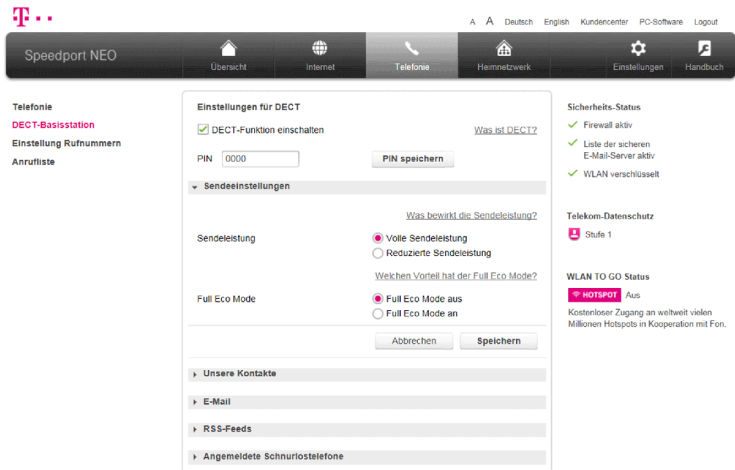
T · · ·

A A Deutsch English Kundencenter PC-Software Logout

Speedport NEO

Übersicht Internet Telefonie Heimnetzwerk Einstellungen Handbuch

Telefonie
DECT-Basisstation
Einstellung Rufnummern
Anrufliste

Einstellungen für DECT

DECT-Funktion einschalten

Was ist DECT?

PIN 0000

PIN speichern

Sendeeinstellungen

Was bewirkt die Sendeleistung?

Sendeleistung

Volle Sendeleistung
Reduzierte Sendeleistung

Welchen Vorteil hat der Full Eco Mode?

Full Eco Mode

Full Eco Mode aus
Full Eco Mode an

Abbrechen Speichern

Unsere Kontakte

E-Mail

RSS-Feeds

Angemeldete Schnurlostelefone

Sicherheits-Status

Firewall aktiv

Liste der sicheren E-Mail-Server aktiv

WLAN verschlüsselt

Telekom-Datenschutz

Stufe 1

WLAN TO GO Status

HOTSPOT Aus

Kostenloser Zugang an weltweit vielen Millionen Hotspots in Kooperation mit Fon.